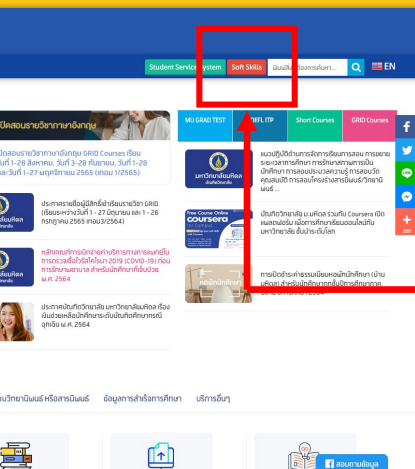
Student Service System
Soft Skills
พิมพ์สิ่งที่ต้องการค้นหา...
EN

เปิดสอนรายวิชาภาษาอังกฤษ

เปิดสอนรายวิชาภาษาอังกฤษ GRID Courses (เรียน วันที่ 1-28 สิงหาคม, วันที่ 1-28 กันยายน, วันที่ 1-28 และวันที่ 1-27 พฤศจิกายน 2565 (เทอม 1/2565)

ประกาศรายชื่อผู้มีสิทธิ์เข้าเรียนรายวิชา GRID (เรียนระหว่างวันที่ 1 - 27 มิถุนายน และ 1 - 26 กรกฎาคม 2565 เทอม3/2564)

หลักเกณฑ์การตรวจการตีพิมพ์ การบริหารงานตามสถานการณ์การแพร่ระบาดของโรคติดเชื้อไวรัสโคโรนา 2019 (COVID-19) ก่อนการบริหารงานสำหรับนักศึกษาที่เริ่มบังคับ พ.ศ. 2564

ประกาศบัณฑิตวิทยาลัย มหาวิทยาลัยมหิดล เรื่อง เงินช่วยเหลือนักศึกษาระดับบัณฑิตศึกษากรณีฉุกเฉิน พ.ศ. 2564

MU GRAD TEST
TOEFL ITP
Short Courses
GRID Courses

มหาวิทยาลัยมหิดล
แนวปฏิบัติตามการจัดการเรียนการสอน การขยายระยะเวลาการศึกษา การรักษาสถานภาพการเป็นนักศึกษา การสอบประมวลความรู้ การสอบวัดคุณสมบัติ การสอบโครงร่างสารนิพนธ์/วิทยานิพนธ์ ...

Free Course Online
coursera
บัณฑิตวิทยาลัย ม.มหิดล ร่วมกับ Coursera เปิดแพลตฟอร์ม เพื่อการศึกษาเรียนออนไลน์กับมหาวิทยาลัย ชั้นนำระดับโลก

การเปิดชำระค่าธรรมเนียมหอพักนักศึกษา (บ้านมหิดล) สำหรับนักศึกษา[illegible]

วิทยานิพนธ์ หรือสารนิพนธ์
ข้อมูลการสำเร็จการศึกษา
บริการอื่นๆ

f
สอบถามข้อมูล